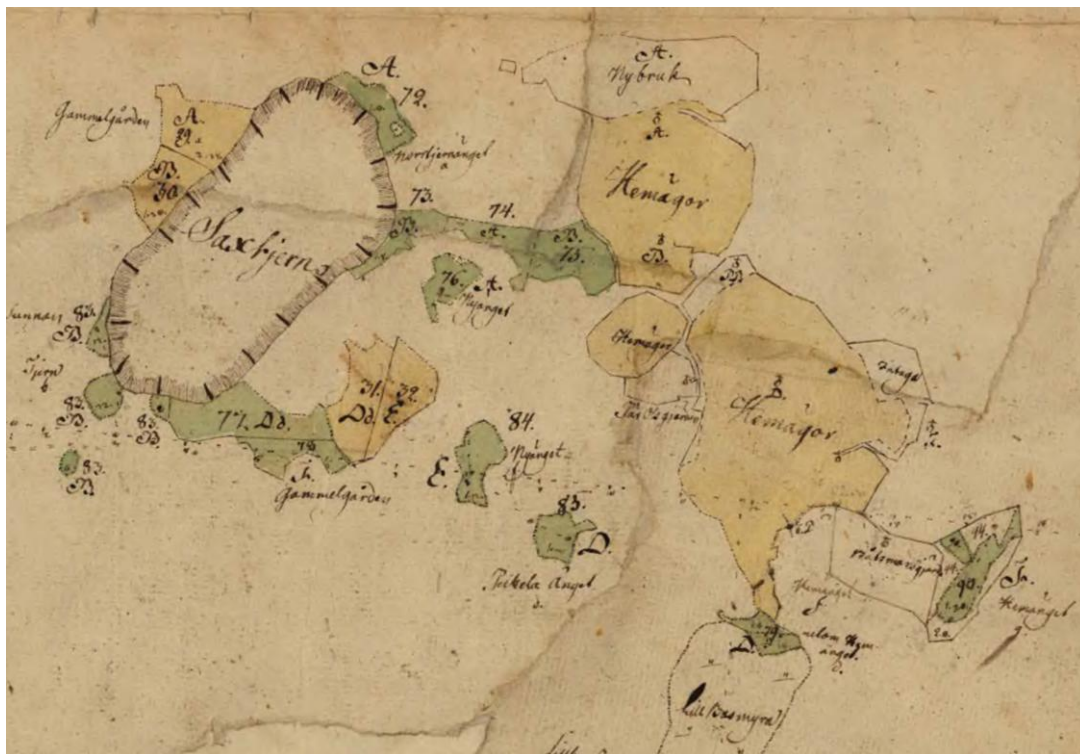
A.
72.
A.
Nybruk
Gammelgården
A.
29.
B.
30.
Nordtjernängel
3
A.
Hemagor
B.
73.
74.
A.
B.
75.
Saxtjern
76.
A.
Nyängel
Hemagor
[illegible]
B.
Hemagor
Tjern
82.
B.
83.
B.
77.
Dd.
31.
Dd.
32.
E.
84.
Nyänget
E.
Jannas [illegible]
B.
78
A.
Gammelgården
85.
D.
Pickola Ängel
Hemängel
Widtmansgärdet
91.
90.
A.
Hemängel
nedom Hemängel
D.
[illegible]